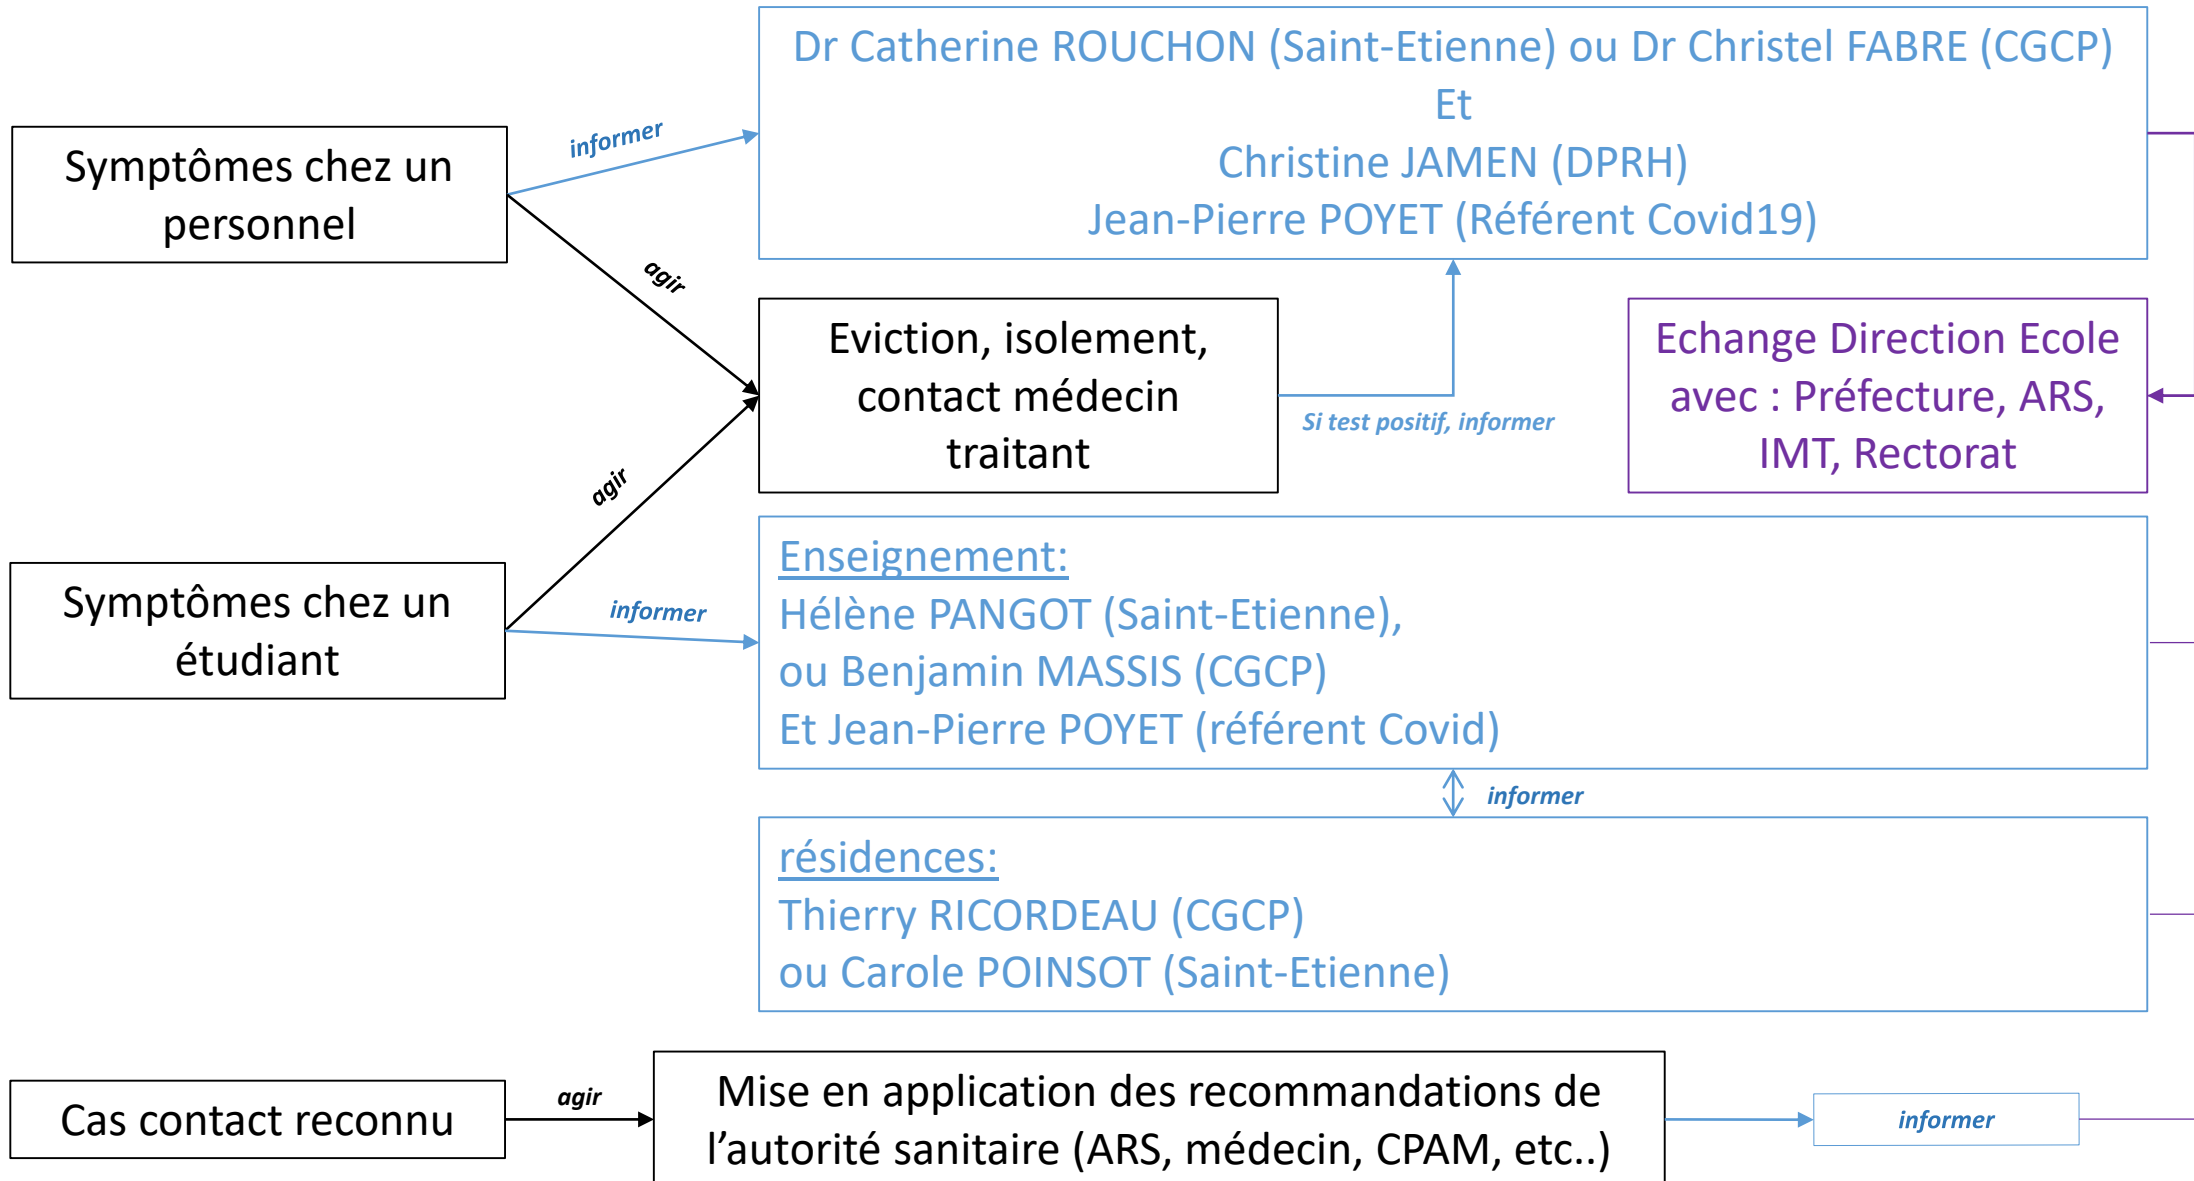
Symptômes chez un personnel

informer

agir

Dr Catherine ROUCHON (Saint-Etienne) ou Dr Christel FABRE (CGCP)
Et
Christine JAMEN (DPRH)
Jean-Pierre POYET (Référent Covid19)

Eviction, isolement, contact médecin traitant

Si test positif, informer

Echange Direction Ecole avec : Préfecture, ARS, IMT, Rectorat

agir

Symptômes chez un étudiant

informer

Enseignement:
Hélène PANGOT (Saint-Etienne),
ou Benjamin MASSIS (CGCP)
Et Jean-Pierre POYET (référent Covid)

informer

résidences:
Thierry RICORDEAU (CGCP)
ou Carole POINSOT (Saint-Etienne)

Cas contact reconnu

agir

Mise en application des recommandations de l'autorité sanitaire (ARS, médecin, CPAM, etc..)

informer